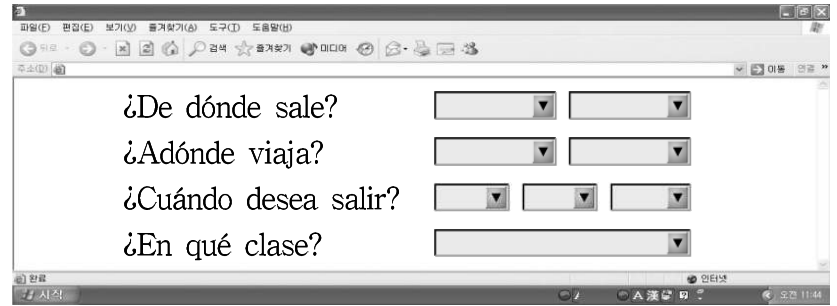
파일(F) 편집(E) 보기(V) 즐겨찾기(A) 도구(T) 도움말(H)

뒤로 검색 즐겨찾기 미디어

주소(D) 이동 연결

¿De dónde sale?

¿Adónde viaja?

¿Cuándo desea salir?

¿En qué clase?

완료 인터넷

시작 오전 11:44